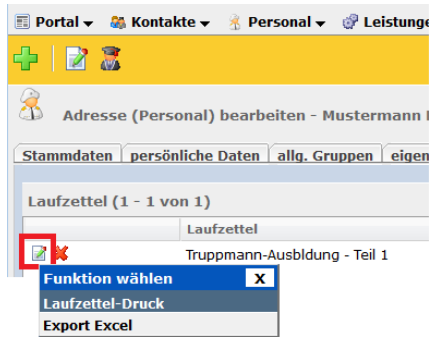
Portal ▾ Kontakte ▾ Personal ▾ Leistung

Adresse (Personal) bearbeiten - Mustermann

Stammdaten | persönliche Daten | allg. Gruppen | eigen

Laufzettel (1 - 1 von 1)

| | Laufzettel |
|---|---|
| | Truppmann-Ausbldung - Teil 1 |

Funktion wählen X
Laufzettel-Druck
Export Excel